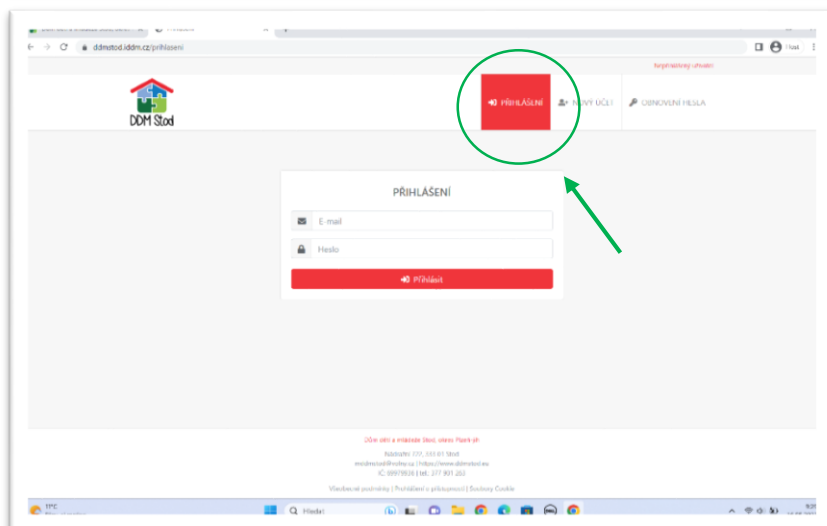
ddmstod.iddm.cz/prihlaseni

Host

Nepřihlášený uživatel

DDM Stod

PŘIHLÁŠENÍ

NOVÝ ÚČET

OBNOVENÍ HESLA

PŘIHLÁŠENÍ

E-mail

Heslo

Přihlásit

Dům dětí a mládeže Stod, okres Plzeň-jih

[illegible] 333 01 Stod

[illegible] | https://www.ddmstod.eu

IČ: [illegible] | tel.: 377 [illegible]

Všeobecné podmínky | Prohlášení o přístupnosti | Soubory Cookie

11°C

Hledat